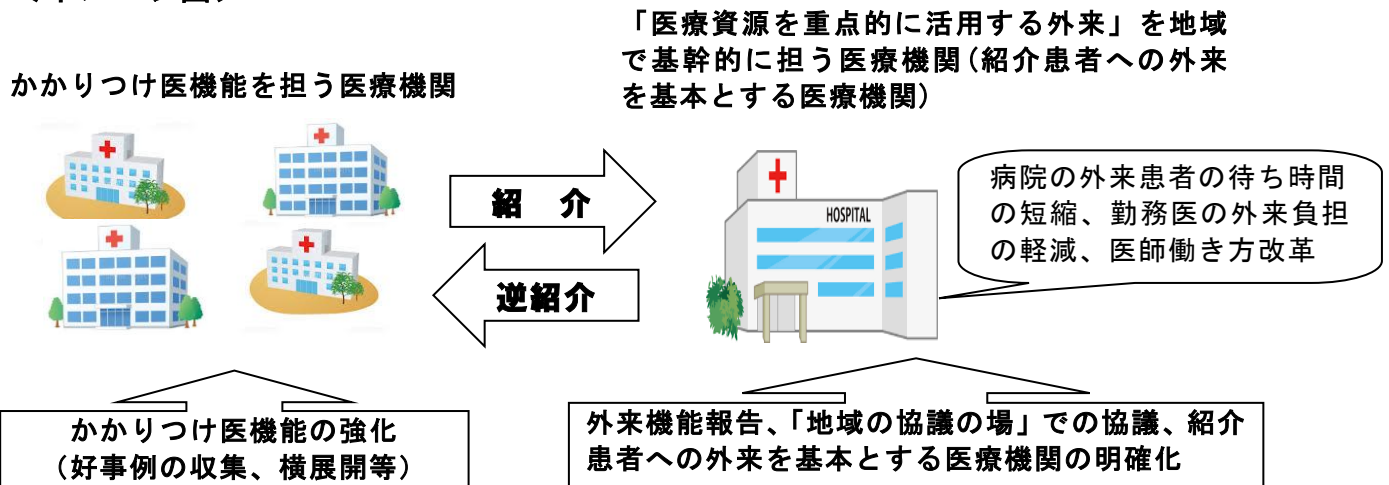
「医療資源を重点的に活用する外来」を地域で基幹的に担う医療機関(紹介患者への外来を基本とする医療機関)

かかりつけ医機能を担う医療機関

紹　介

逆紹介

HOSPITAL

病院の外来患者の待ち時間の短縮、勤務医の外来負担の軽減、医師働き方改革

かかりつけ医機能の強化
(好事例の収集、横展開等)

外来機能報告、「地域の協議の場」での協議、紹介患者への外来を基本とする医療機関の明確化